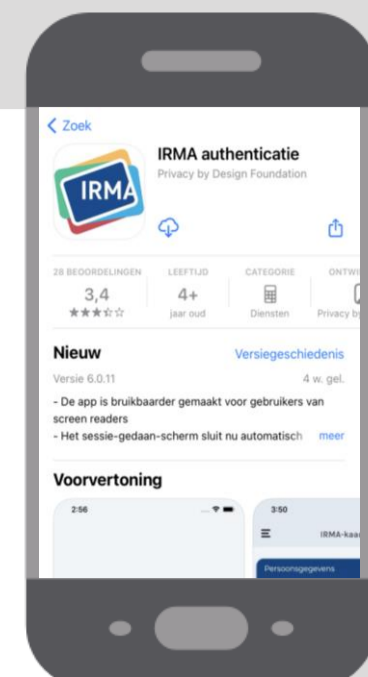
< Zoek

IRMA

IRMA authenticatie
Privacy by Design Foundation

28 BEOORDELINGEN
3,4
★★★☆☆

LEEFTIJD
4+
jaar oud

CATEGORIE
Diensten

ONTW
Privacy b

Nieuw
Versiegeschiedenis

Versie 6.0.11
4 w. gel.

- De app is bruikbaarder gemaakt voor gebruikers van screen readers
- Het sessie-gedaan-scherm sluit nu automatisch meer

Voorvertoning

2:56

3:50

IRMA-kaa

Persoonsgegevens